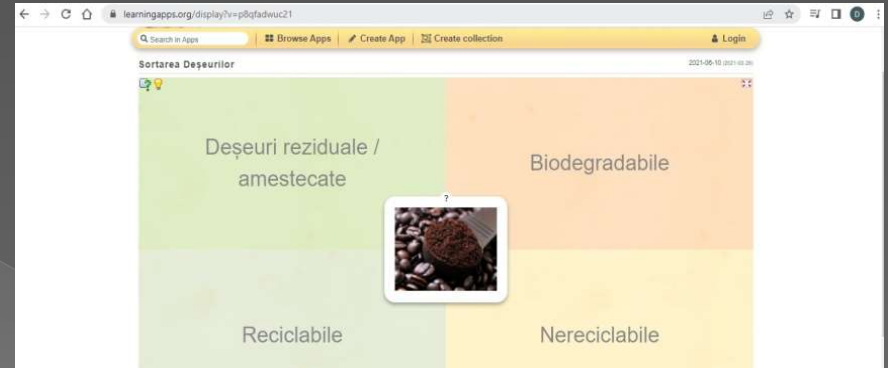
learningapps.org/display?v=p8qfadwuc21

Search in Apps | Browse Apps | Create App | Create collection | Login

Sortarea Deșeurilor

2021-06-10 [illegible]

Deșeuri reziduale / amestecate

Biodegradabile

?

Reciclabile

Nereciclabile